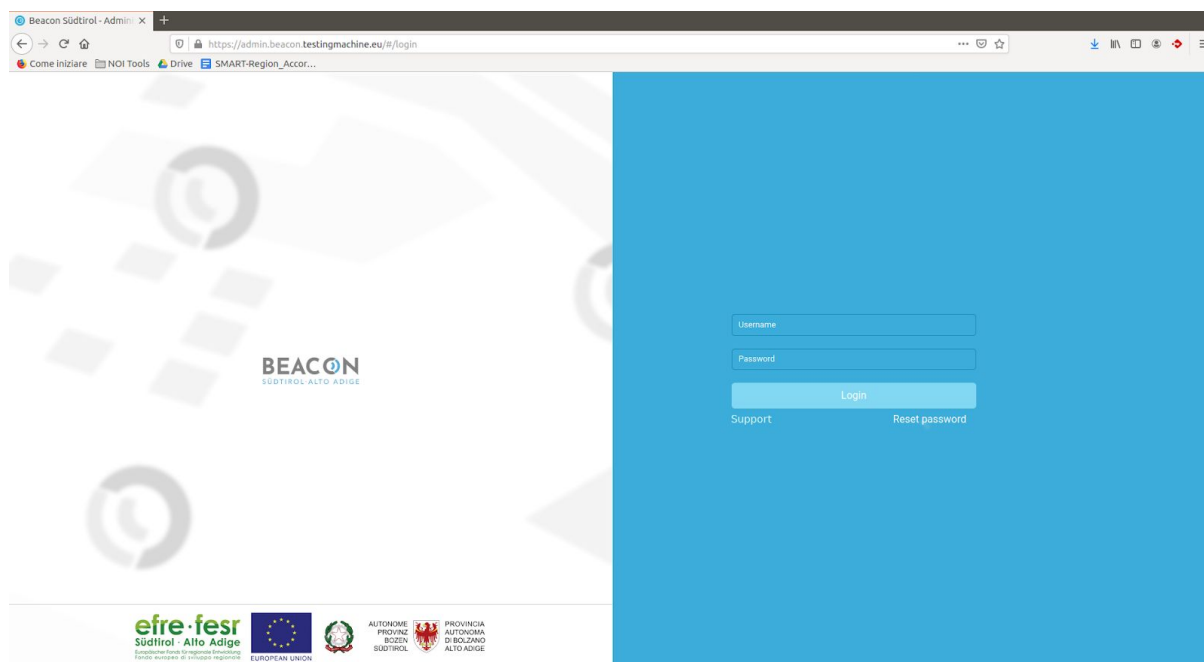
Beacon Südtirol - Admin ×
https://admin.beacon.testingmachine.eu/#/login
Come iniziare NOI Tools Drive SMART-Region_Accor...

BEACON
SÜDTIROL·ALTO ADIGE

Username
Password
Login
Support
Reset password

efre·fesr
Südtirol · Alto Adige
Europäischer Fonds für regionale Entwicklung
Fondo europeo di sviluppo regionale
EUROPEAN UNION
AUTONOME PROVINZ BOZEN SÜDTIROL
PROVINCIA AUTONOMA DI BOLZANO ALTO ADIGE